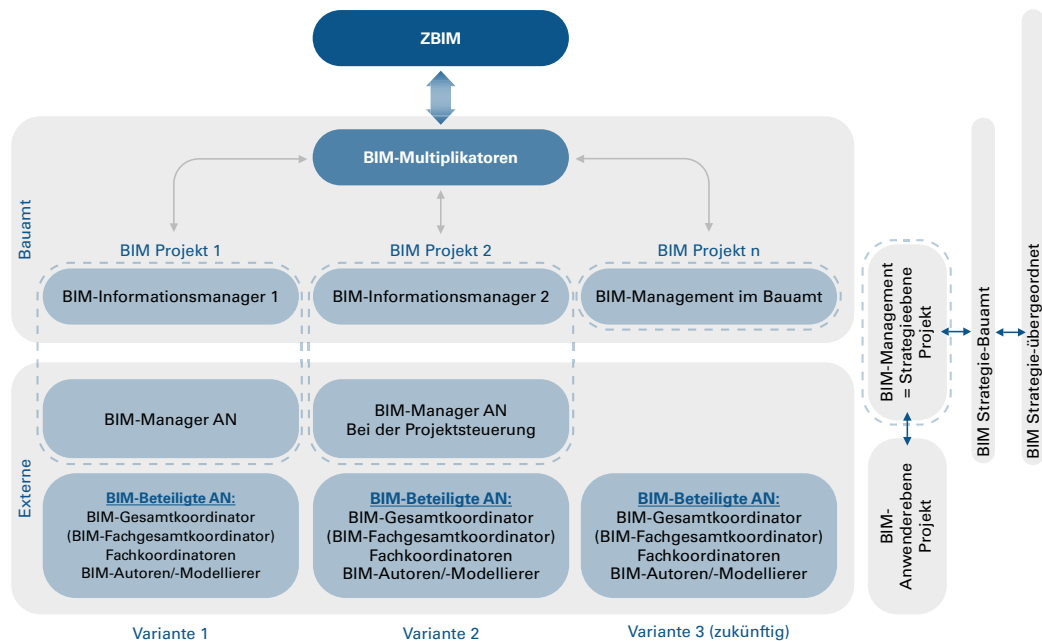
ZBIM

BIM-Multiplikatoren

Bauamt

BIM Projekt 1

BIM Projekt 2

BIM Projekt n

BIM-Informationsmanager 1

BIM-Informationsmanager 2

BIM-Management im Bauamt

Externe

BIM-Manager AN

BIM-Manager AN Bei der Projektsteuerung

BIM-Beteiligte AN:
BIM-Gesamtkoordinator
(BIM-Fachgesamtkoordinator)
Fachkoordinatoren
BIM-Autoren/-Modellierer

BIM-Beteiligte AN:
BIM-Gesamtkoordinator
(BIM-Fachgesamtkoordinator)
Fachkoordinatoren
BIM-Autoren/-Modellierer

BIM-Beteiligte AN:
BIM-Gesamtkoordinator
(BIM-Fachgesamtkoordinator)
Fachkoordinatoren
BIM-Autoren/-Modellierer

Variante 1

Variante 2

Variante 3 (zukünftig)

BIM-Management = Strategieebene Projekt

BIM-Anwenderebene Projekt

BIM Strategie-Bauamt

BIM Strategie-übergeordnet